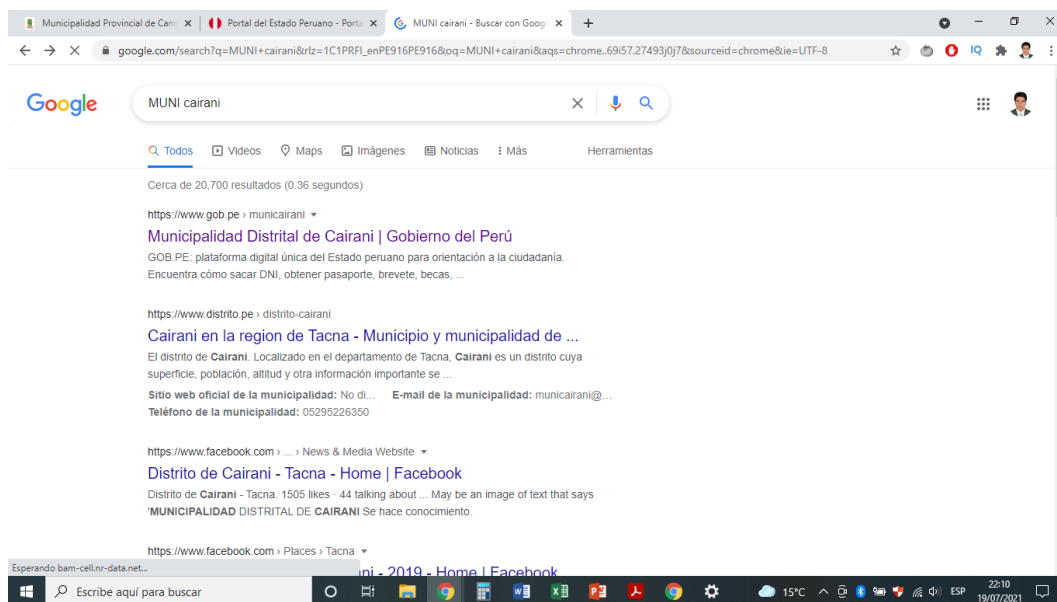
Municipalidad Provincial de Cand ×
Portal del Estado Peruano - Porta ×
MUNI cairani - Buscar con Googl ×
+

google.com/search?q=MUNI+cairani&rlz=1C1PRFI_enPE916PE916&oq=MUNI+cairani&aqs=chrome..69i57.27493j0j7&sourceid=chrome&ie=UTF-8

Google
MUNI cairani

Todos Videos Maps Imágenes Noticias Más Herramientas

Cerca de 20,700 resultados (0.36 segundos)

https://www.gob.pe › municairani
Municipalidad Distrital de Cairani | Gobierno del Perú
GOB.PE: plataforma digital única del Estado peruano para orientación a la ciudadanía. Encuentra cómo sacar DNI, obtener pasaporte, brevete, becas, ...

https://www.distrito.pe › distrito-cairani
Cairani en la region de Tacna - Municipio y municipalidad de ...
El distrito de Cairani. Localizado en el departamento de Tacna, Cairani es un distrito cuya superficie, población, altitud y otra información importante se ...
Sitio web oficial de la municipalidad: No di... E-mail de la municipalidad: municairani@...
Teléfono de la municipalidad: 05295226350

https://www.facebook.com › ... › News & Media Website
Distrito de Cairani - Tacna - Home | Facebook
Distrito de Cairani - Tacna. 1505 likes · 44 talking about ... May be an image of text that says 'MUNICIPALIDAD DISTRITAL DE CAIRANI Se hace conocimiento.

https://www.facebook.com › Places › Tacna
Esperando bam-cell.nr-data.net...
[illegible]ni - 2019 - Home | Facebook

Escribe aquí para buscar
15°C ESP 22:10 19/07/2021